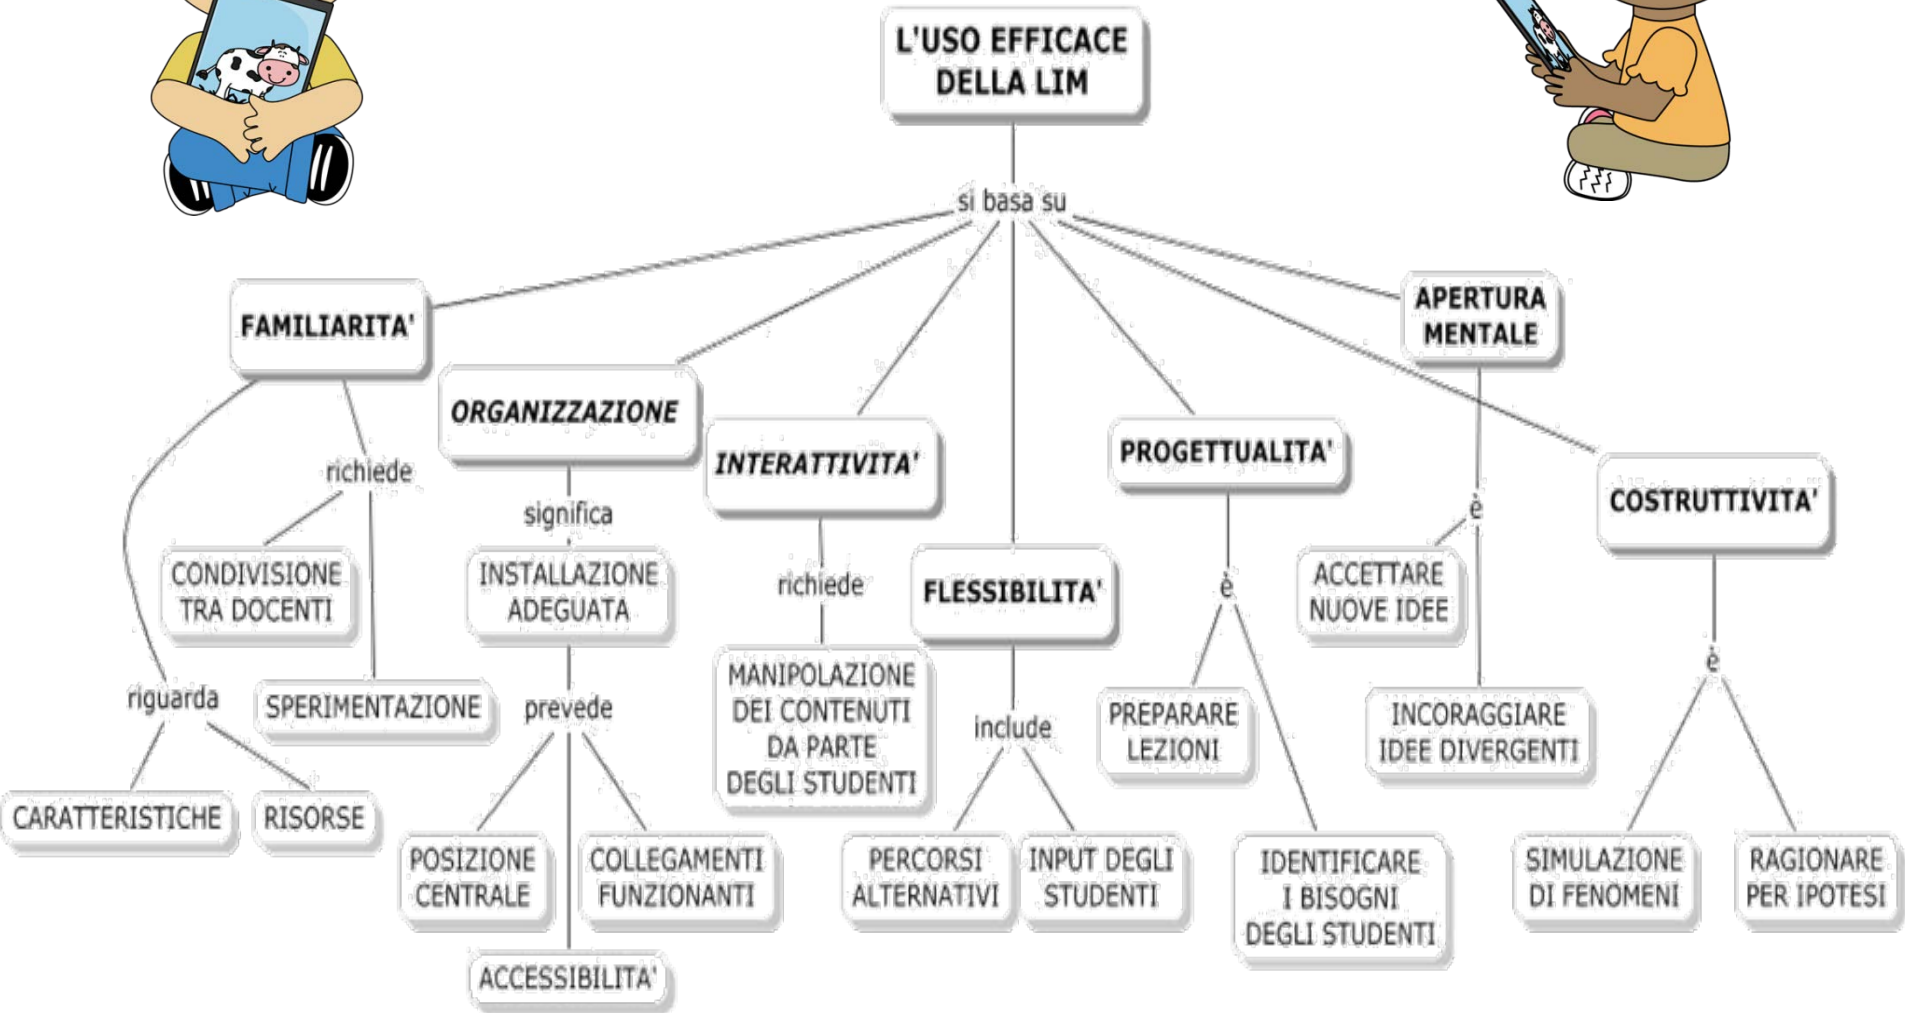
L'USO EFFICACE DELLA LIM

si basa su

FAMILIARITA'

richiede

CONDIVISIONE TRA DOCENTI

SPERIMENTAZIONE

riguarda

CARATTERISTICHE

RISORSE

ORGANIZZAZIONE

significa

INSTALLAZIONE ADEGUATA

prevede

POSIZIONE CENTRALE

COLLEGAMENTI FUNZIONANTI

ACCESSIBILITA'

INTERATTIVITA'

richiede

MANIPOLAZIONE DEI CONTENUTI DA PARTE DEGLI STUDENTI

FLESSIBILITA'

include

PERCORSI ALTERNATIVI

INPUT DEGLI STUDENTI

PROGETTUALITA'

è

PREPARARE LEZIONI

IDENTIFICARE I BISOGNI DEGLI STUDENTI

APERTURA MENTALE

è

ACCETTARE NUOVE IDEE

INCORAGGIARE IDEE DIVERGENTI

COSTRUTTIVITA'

è

SIMULAZIONE DI FENOMENI

RAGIONARE PER IPOTESI